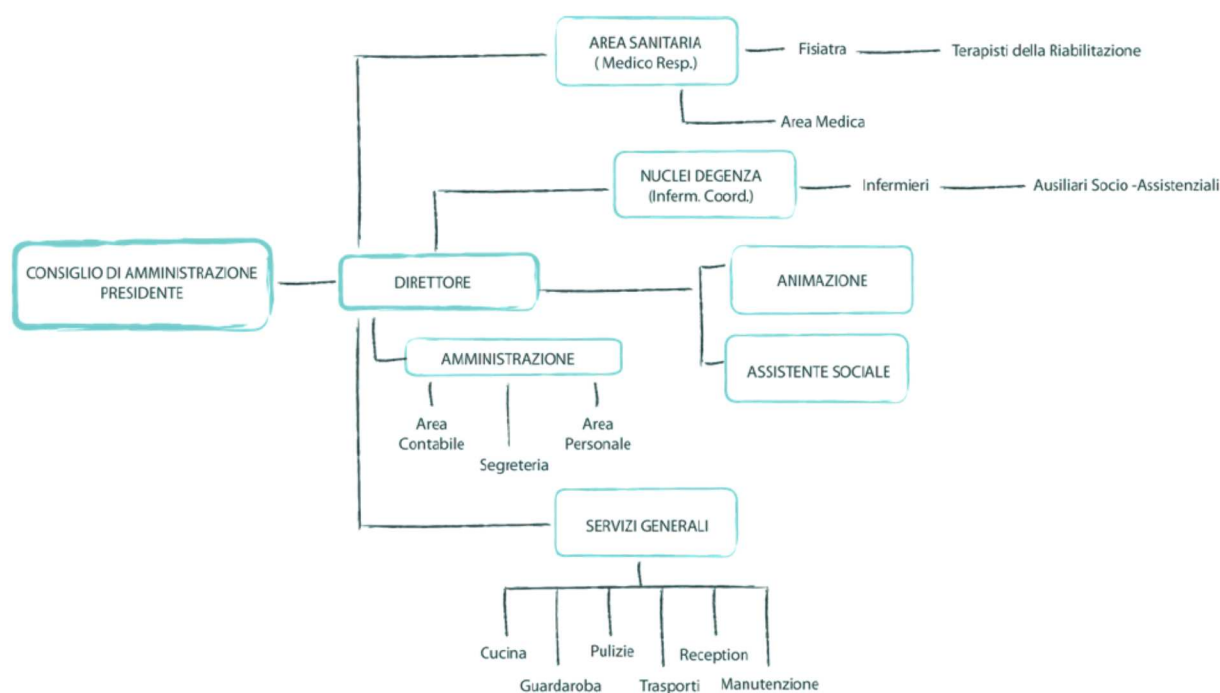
AREA SANITARIA
( Medico Resp.)

Fisiatra

Terapisti della Riabilitazione

Area Medica

NUCLEI DEGENZA
(Inferm. Coord.)

Infermieri

Ausiliari Socio -Assistenziali

CONSIGLIO DI AMMINISTRAZIONE
PRESIDENTE

DIRETTORE

ANIMAZIONE

ASSISTENTE SOCIALE

AMMINISTRAZIONE

Area Contabile

Segreteria

Area Personale

SERVIZI GENERALI

Cucina

Guardaroba

Pulizie

Trasporti

Reception

Manutenzione